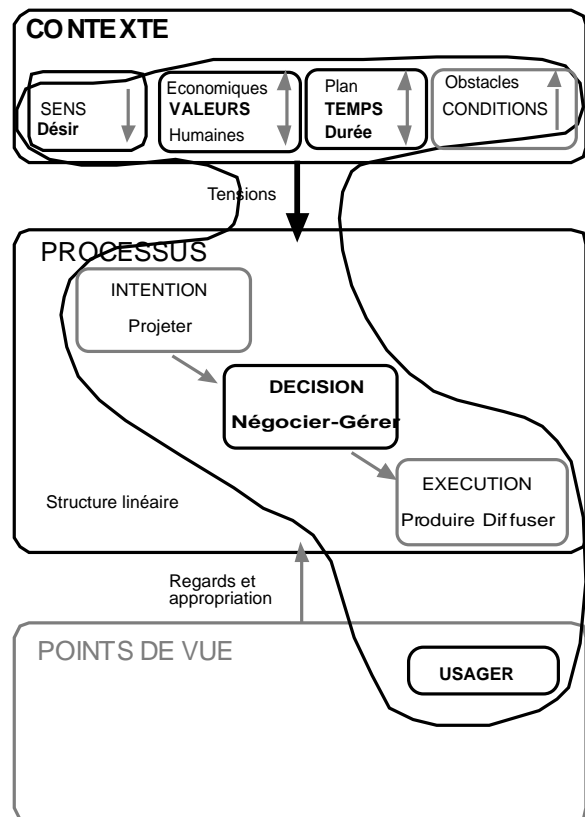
CONTEXTE

SENS
Désir

Economiques
VALEURS
Humaines

Plan
TEMPS
Durée

Obstacles
CONDITIONS

Tensions

PROCESSUS

INTENTION
Projeter

DECISION
Négocier-Gérer

EXECUTION
Produire Diffuser

Structure linéaire

Regards et appropriation

POINTS DE VUE

USAGER